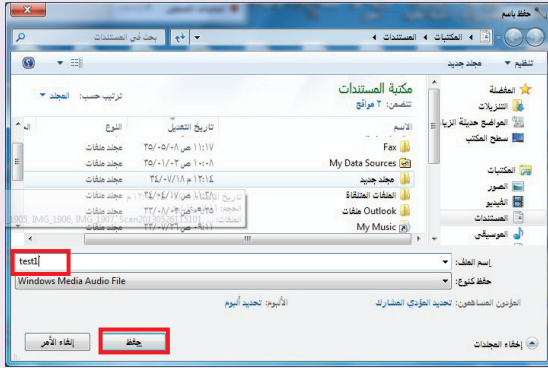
حفظ باسم

المكتبات ◂ المستندات ◂

بحث في المستندات

تنظيم ▾ مجلد جديد

المفضلة
التنزيلات
المواضع حديثة الزيارة
سطح المكتب

المكتبات
الصور
الفيديو
المستندات
الموسيقى

مكتبة المستندات
تتضمن: ٢ مواقع

ترتيب حسب: المجلد ▾

| الاسم | تاريخ التعديل | النوع |
|---|---|---|
| Fax | ٢٥/٠٥/٠٨ ص ١١:١٧ | مجلد ملفات |
| My Data Sources | ٢٥/٠١/٠٢ ص ١٠:٠٨ | مجلد ملفات |
| مجلد جديد | ٢٤/٠٧/١٨ م ١٢:١٤ | مجلد ملفات |
| الملفات المنتقاة | ٢٤/٠٤/١٧ م ١١:٥٣ | مجلد ملفات |
| Outlook ملفات | ٢٢/٠٥/٠٣ ص ٠٨:٣٨ | مجلد ملفات |
| My Music | ٢٢/٠٧/٢٦ ص ٠٨:١١ | مجلد ملفات |

تاريخ الإنشاء: ٢٤/٠٤/١٧ م ١١:٥٣
الملفات: IMG_1905, IMG_1906, IMG_1907, Scan20130306_151019...

اسم الملف: test1
حفظ كنوع: Windows Media Audio File

المؤدين المساهمين: تحديد المؤدي المشارك    الألبوم: تحديد ألبوم

إخفاء المجلدات

حفظ    إلغاء الأمر